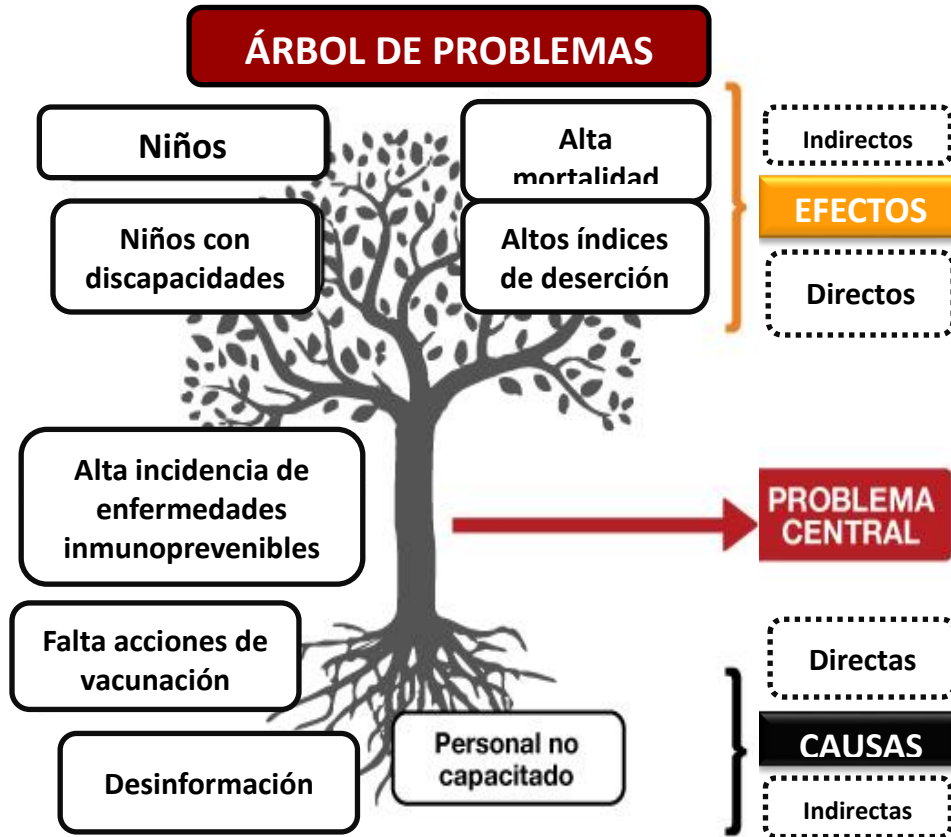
ÁRBOL DE PROBLEMAS

Niños

Alta mortalidad

Indirectos

EFECTOS

Niños con discapacidades

Altos índices de deserción

Directos

Alta incidencia de enfermedades inmunoprevenibles

PROBLEMA CENTRAL

Falta acciones de vacunación

Directas

CAUSAS

Desinformación

Personal no capacitado

Indirectas